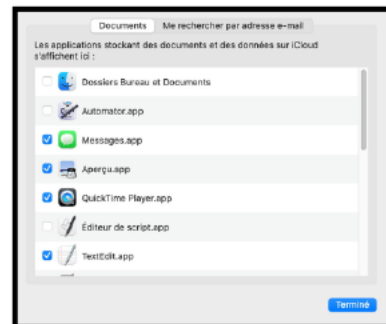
Documents | Me rechercher par adresse e-mail

Les applications stockant des documents et des données sur iCloud s'affichent ici :

Dossiers Bureau et Documents
Automator.app
Messages.app
Aperçu.app
QuickTime Player.app
Éditeur de script.app
TextEdit.app

Terminé